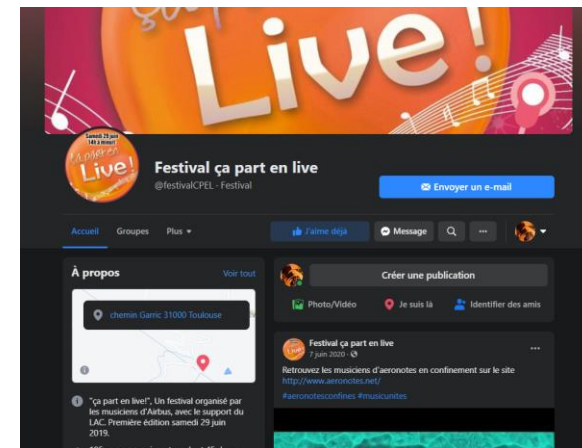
Live!

Samedi 29 juin 14h à minuit
Live!

Festival ça part en live
@festivalCPEL · Festival

Envoyer un e-mail

Accueil
Groupes
Plus

J'aime déjà
Message
...

À propos
Voir tout

chemin Garric 31000 Toulouse

"ça part en live!", Un festival organisé par les musiciens d'Airbus, avec le support du LAC. Première édition samedi 29 juin 2019.

Créer une publication
Photo/Vidéo
Je suis là
Identifier des amis

Festival ça part en live
7 juin 2020 ·
...
Retrouvez les musiciens d'aeronotes en confinement sur le site
http://www.aeronotes.net/
#aeronotesconfines #musicunites